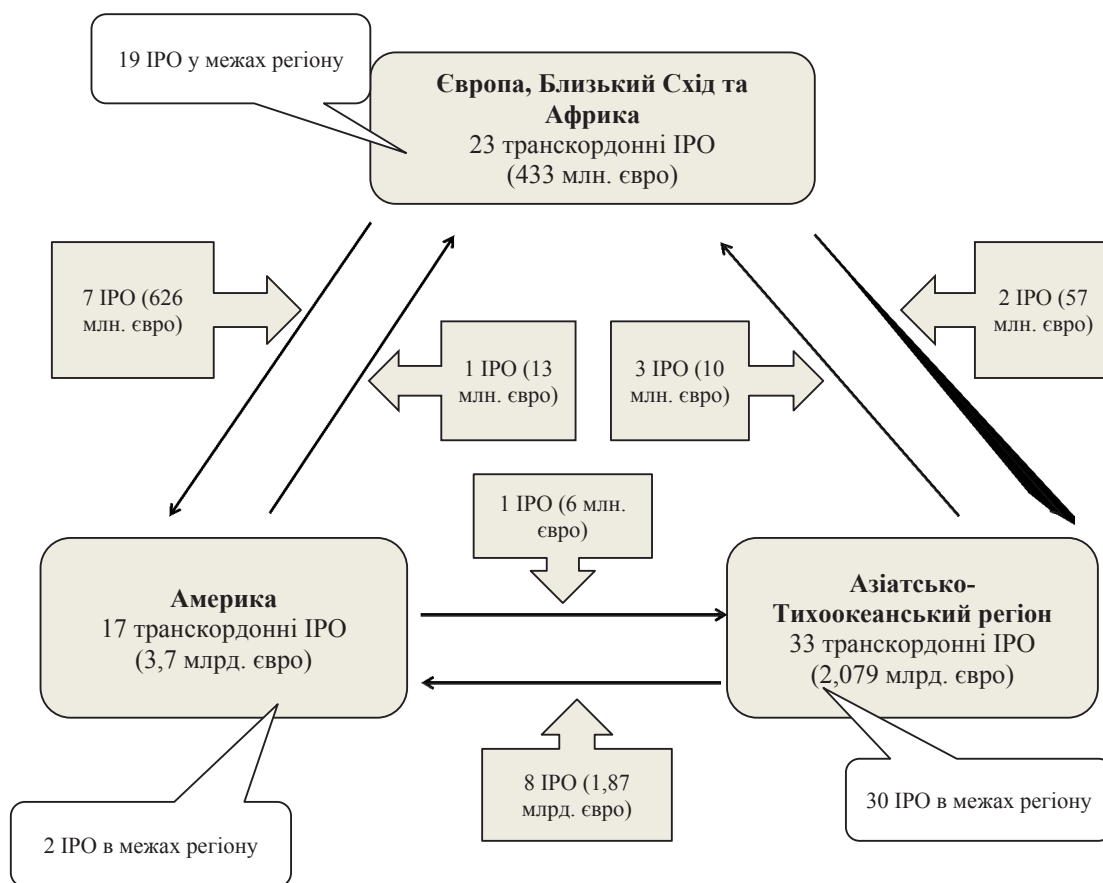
19 ІРО у межах регіону

**Європа, Близький Схід та Африка**
23 транскордонні ІРО
(433 млн. євро)

7 ІРО (626 млн. євро)

2 ІРО (57 млн. євро)

1 ІРО (13 млн. євро)

3 ІРО (10 млн. євро)

1 ІРО (6 млн. євро)

**Америка**
17 транскордонні ІРО
(3,7 млрд. євро)

**Азіатсько-Тихоокеанський регіон**
33 транскордонні ІРО
(2,079 млрд. євро)

8 ІРО (1,87 млрд. євро)

30 ІРО в межах регіону

2 ІРО в межах регіону